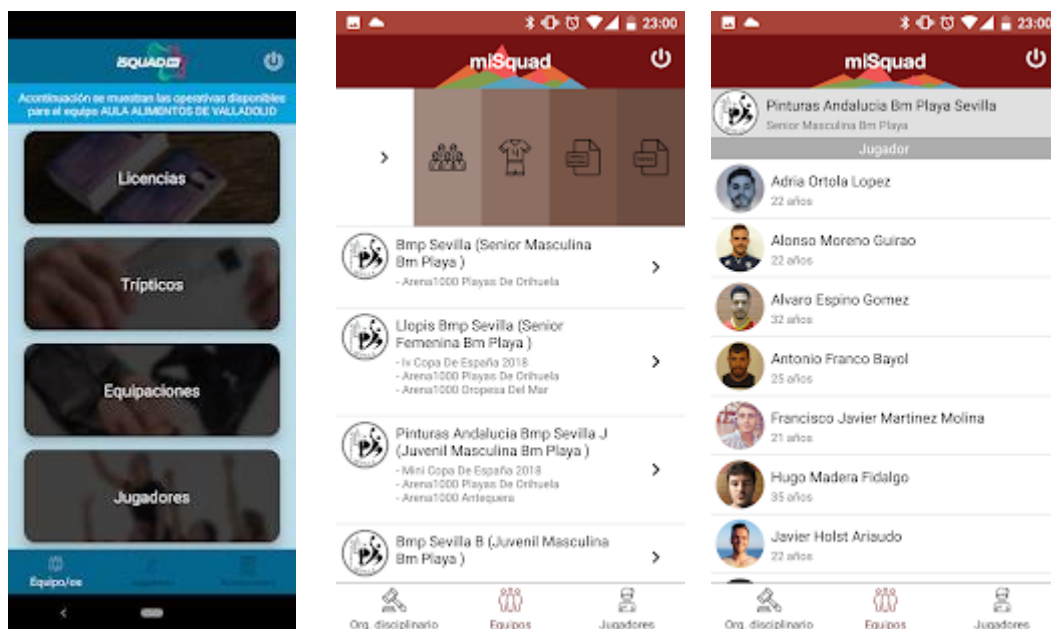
iSQUAD

Acontinuación se muestran las operativas disponibles para el equipo AULA ALIMENTOS DE VALLADOLID

Licencias

Trípticos

Equipaciones

Jugadores

Equipo/os

23:00

miSquad

Bmp Sevilla (Senior Masculina Bm Playa )
- Arena1000 Playas De Orihuela

Llopis Bmp Sevilla (Senior Femenina Bm Playa )
- Ix Copa De España 2018
- Arena1000 Playas De Orihuela
- Arena1000 Oropesa Del Mar

Pinturas Andalucia Bmp Sevilla J (Juvenil Masculina Bm Playa )
- Mini Copa De España 2018
- Arena1000 Playas De Orihuela
- Arena1000 Antequera

Bmp Sevilla B (Juvenil Masculina Bm Playa )

Org. disciplinario

Equipos

Jugadores

23:00

miSquad

Pinturas Andalucia Bm Playa Sevilla
Senior Masculina Bm Playa

Jugador

Adria Ortola Lopez
22 años

Alonso Moreno Guirao
22 años

Alvaro Espino Gomez
32 años

Antonio Franco Bayol
25 años

Francisco Javier Martinez Molina
21 años

Hugo Madera Fidalgo
35 años

Javier Holst Ariaudo
22 años

Org. disciplinario

Equipos

Jugadores